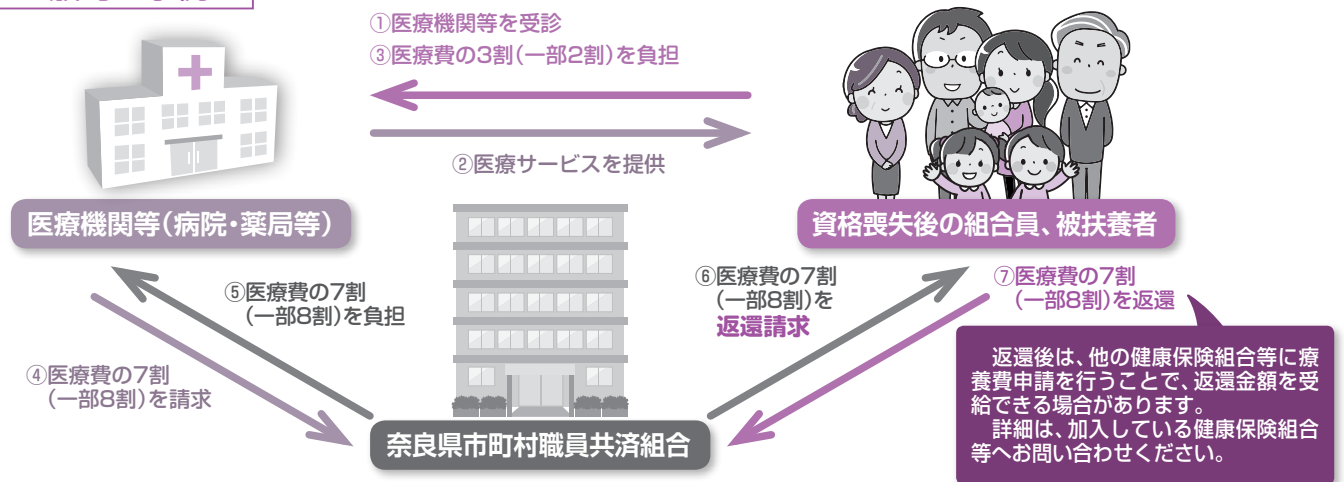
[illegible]

①医療機関等を受診
③医療費の3割（一部2割）を負担

②医療サービスを提供

医療機関等（病院・薬局等）

資格喪失後の組合員、被扶養者

⑤医療費の7割（一部8割）を負担

⑥医療費の7割（一部8割）を返還請求

⑦医療費の7割（一部8割）を返還

④医療費の7割（一部8割）を請求

返還後は、他の健康保険組合等に療養費申請を行うことで、返還金額を受給できる場合があります。
詳細は、加入している健康保険組合等へお問い合わせください。

奈良県市町村職員共済組合